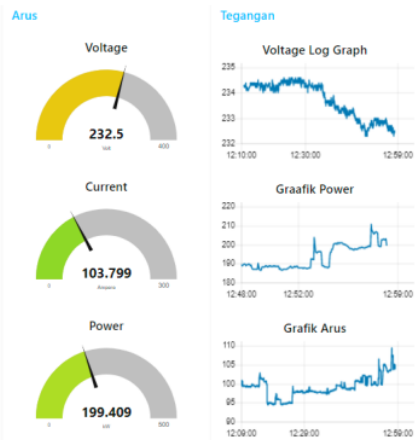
Arus

Voltage

232.5

Volt

0

400

Current

103.799

Ampere

0

300

Power

199.409

kW

0

500

Tegangan

Voltage Log Graph

235

234

233

232

12:10:00

12:30:00

12:59:00

Graafik Power

220

210

200

190

180

12:48:00

12:52:00

12:59:00

Grafik Arus

110

105

100

95

90

12:09:00

12:29:00

12:59:00